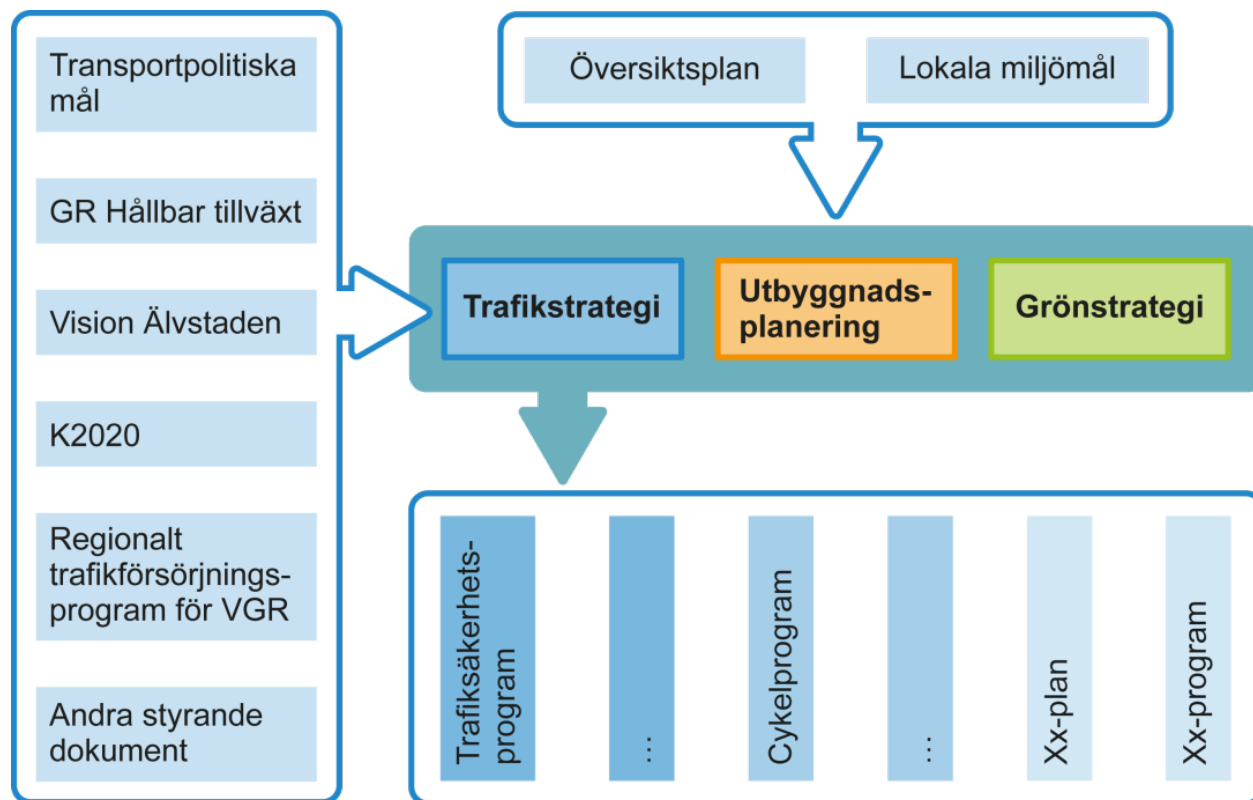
Transportpolitiska mål

GR Hållbar tillväxt

Vision Älvstaden

K2020

Regionalt trafikförsörjningsprogram för VGR

Andra styrande dokument

Översiktsplan

Lokala miljömål

Trafikstrategi

Utbyggnadsplanering

Grönstrategi

Trafiksäkerhetsprogram

...

Cykelprogram

...

Xx-plan

Xx-program